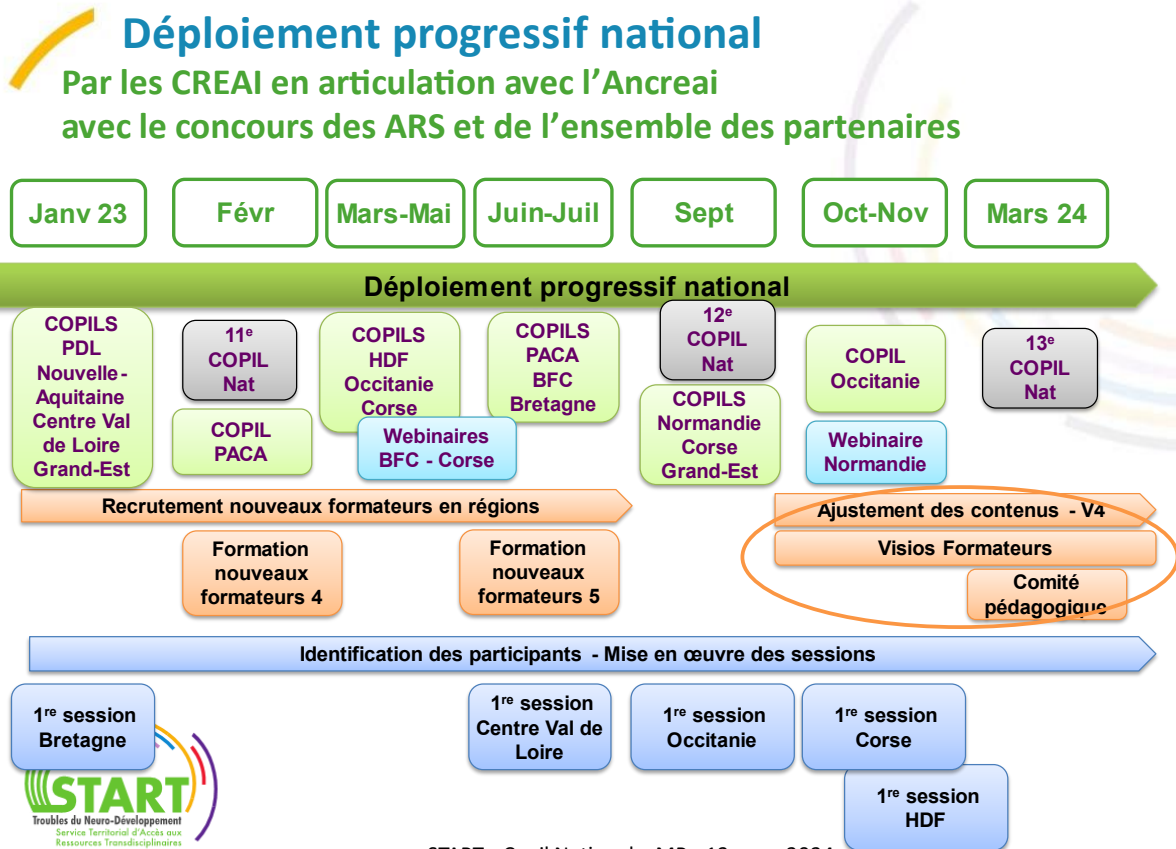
Déploiement progressif national
Par les CREAI en articulation avec l'Ancreai
avec le concours des ARS et de l'ensemble des partenaires

Janv 23
Févr
Mars-Mai
Juin-Juil
Sept
Oct-Nov
Mars 24

Déploiement progressif national

COPILS PDL Nouvelle-Aquitaine Centre Val de Loire Grand-Est

11$^{e}$ COPIL Nat

COPIL PACA

COPILS HDF Occitanie Corse

Webinaires BFC - Corse

COPILS PACA BFC Bretagne

12$^{e}$ COPIL Nat

COPILS Normandie Corse Grand-Est

COPIL Occitanie

Webinaire Normandie

13$^{e}$ COPIL Nat

Recrutement nouveaux formateurs en régions

Ajustement des contenus - V4

Visios Formateurs

Formation nouveaux formateurs 4

Formation nouveaux formateurs 5

Comité pédagogique

Identification des participants - Mise en œuvre des sessions

1$^{re}$ session Bretagne

1$^{re}$ session Centre Val de Loire

1$^{re}$ session Occitanie

1$^{re}$ session Corse

1$^{re}$ session HDF

START
Troubles du Neuro-Développement
Service Territorial d'Accès aux Ressources Transdisciplinaires

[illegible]